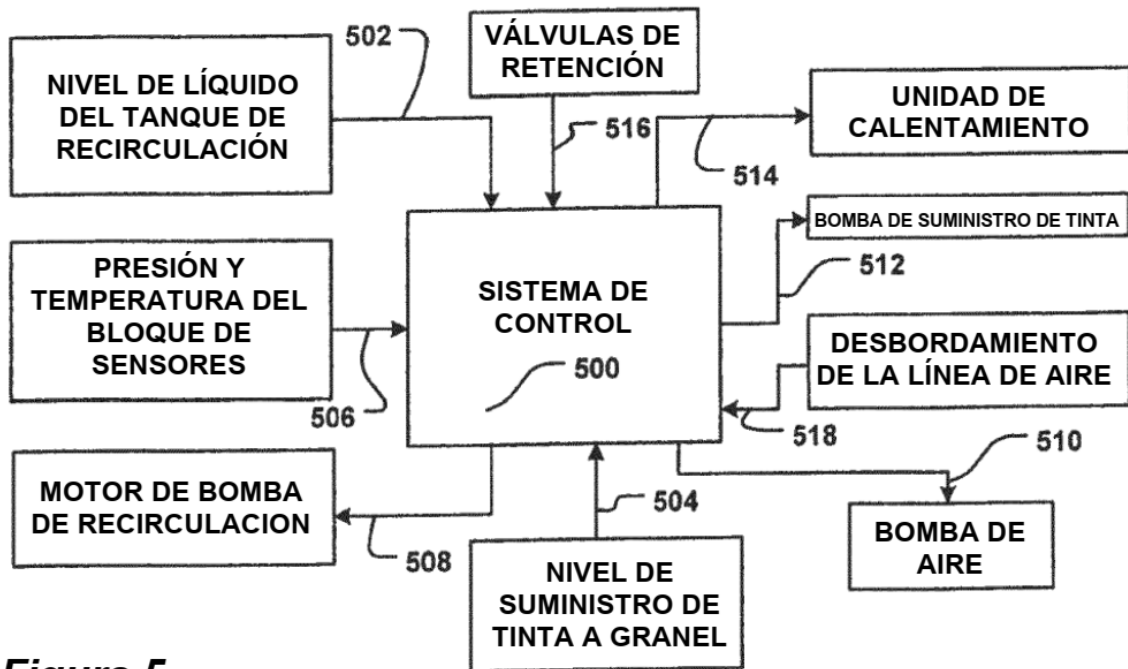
502

NIVEL DE LÍQUIDO DEL TANQUE DE RECIRCULACIÓN

VÁLVULAS DE RETENCIÓN

516

UNIDAD DE CALENTAMIENTO

514

BOMBA DE SUMINISTRO DE TINTA

512

PRESIÓN Y TEMPERATURA DEL BLOQUE DE SENSORES

SISTEMA DE CONTROL

500

DESBORDAMIENTO DE LA LÍNEA DE AIRE

506

518

510

MOTOR DE BOMBA DE RECIRCULACION

504

BOMBA DE AIRE

508

NIVEL DE SUMINISTRO DE TINTA A GRANEL

Figura 5